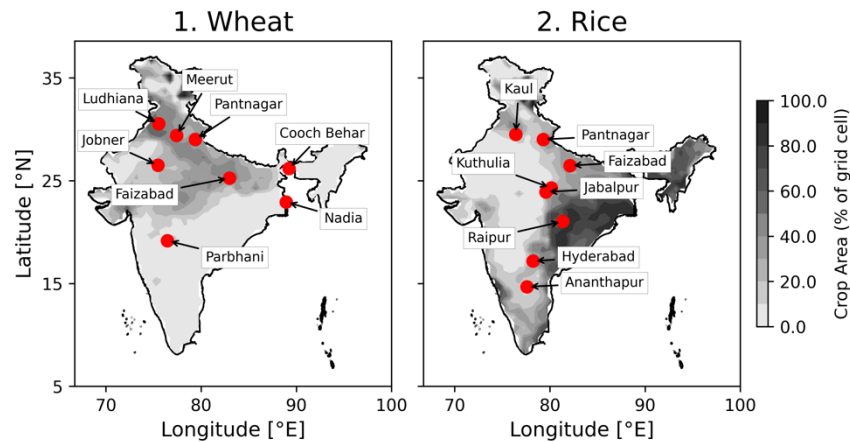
1. Wheat

2. Rice

Latitude [°N]

35
25
15
5

Ludhiana
Meerut
Pantnagar
Jobner
Cooch Behar
Faizabad
Nadia
Parbhani

70 80 90 100
Longitude [°E]

Kaul
Pantnagar
Kuthulia
Faizabad
Jabalpur
Raipur
Hyderabad
Ananthapur

70 80 90 100
Longitude [°E]

100.0
80.0
60.0
40.0
20.0
0.0
Crop Area (% of grid cell)